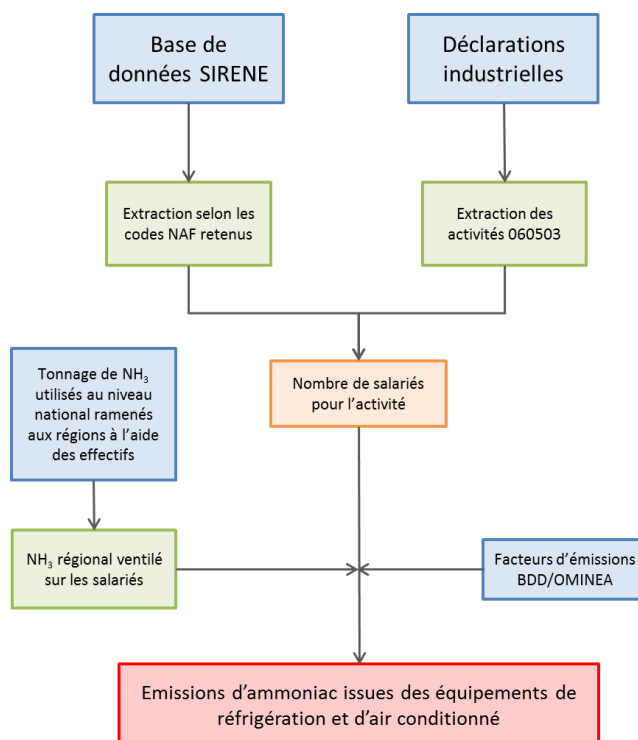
Base de données SIRENE

Déclarations industrielles

Extraction selon les codes NAF retenus

Extraction des activités 060503

Tonnage de $NH_3$ utilisés au niveau national ramenés aux régions à l'aide des effectifs

Nombre de salariés pour l'activité

$NH_3$ régional ventilé sur les salariés

Facteurs d'émissions BDD/OMINEA

Emissions d'ammoniac issues des équipements de réfrigération et d'air conditionné